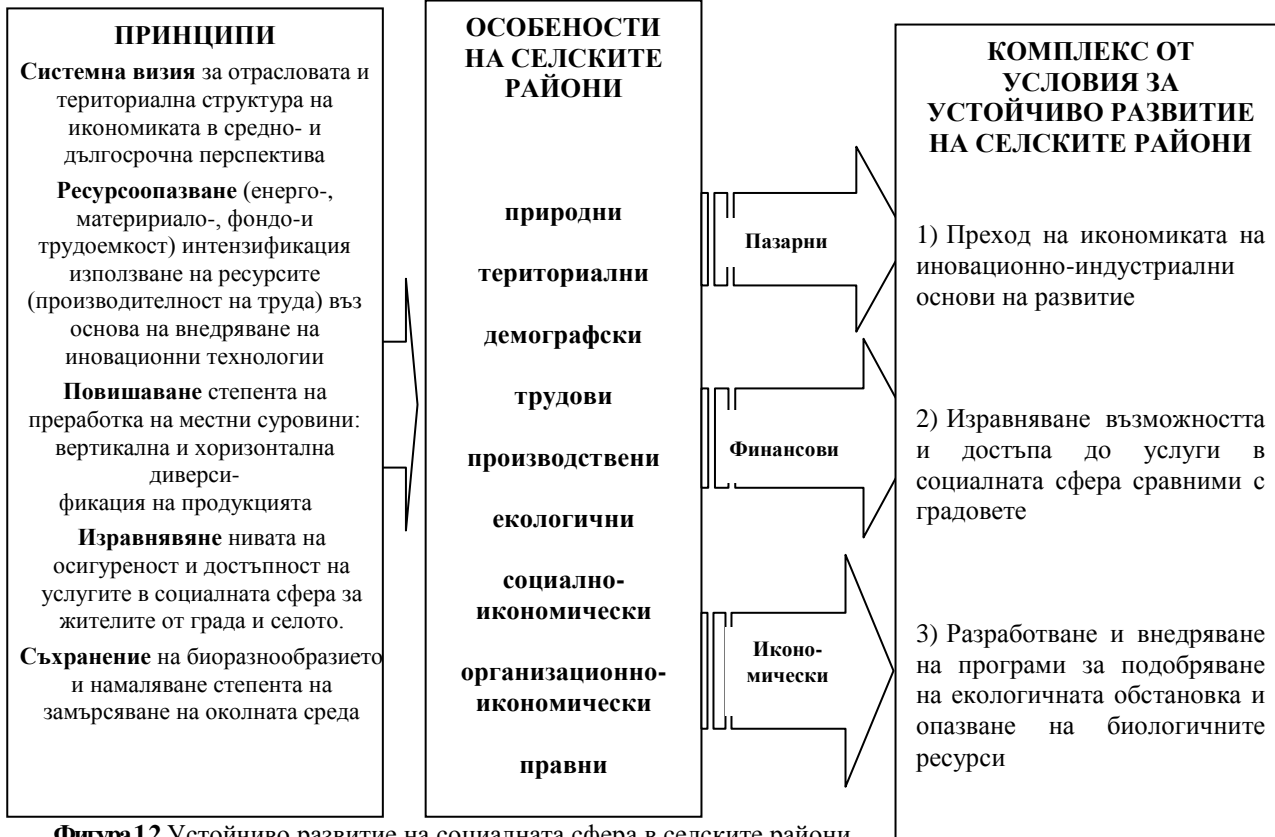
ПРИНЦИПИ

**Системна визия** за отрасловата и териториална структура на икономиката в средно- и дългосрочна перспектива

**Ресурсоопазване** (енерго-, матерparam-, фондо-и трудоемкост) интензификация използване на ресурсите (производителност на труда) въз основа на внедряване на иновационни технологии

**Повишаване** степента на преработка на местни суровини: вертикална и хоризонтална диверсификация на продукцията

**Изравнявяне** нивата на осигуреност и достъпност на услугите в социалната сфера за жителите от града и селото.

**Съхранение** на биоразнообразието и намаляване степента на замърсяване на околната среда

ОСОБЕНОСТИ НА СЕЛСКИТЕ РАЙОНИ

природни

териториални

демографски

трудови

производствени

екологични

социално-икономически

организационно-икономически

правни

Пазарни

Финансови

Икономически

КОМПЛЕКС ОТ УСЛОВИЯ ЗА УСТОЙЧИВО РАЗВИТИЕ НА СЕЛСКИТЕ РАЙОНИ

1) Преход на икономиката на иновационно-индустриални основи на развитие

2) Изравняване възможността и достъпа до услуги в социалната сфера сравними с градовете

3) Разработване и внедряване на програми за подобряване на екологичната обстановка и опазване на биологичните ресурси

**Фигура 1.2** Устойчиво развитие на социалната сфера в селските райони